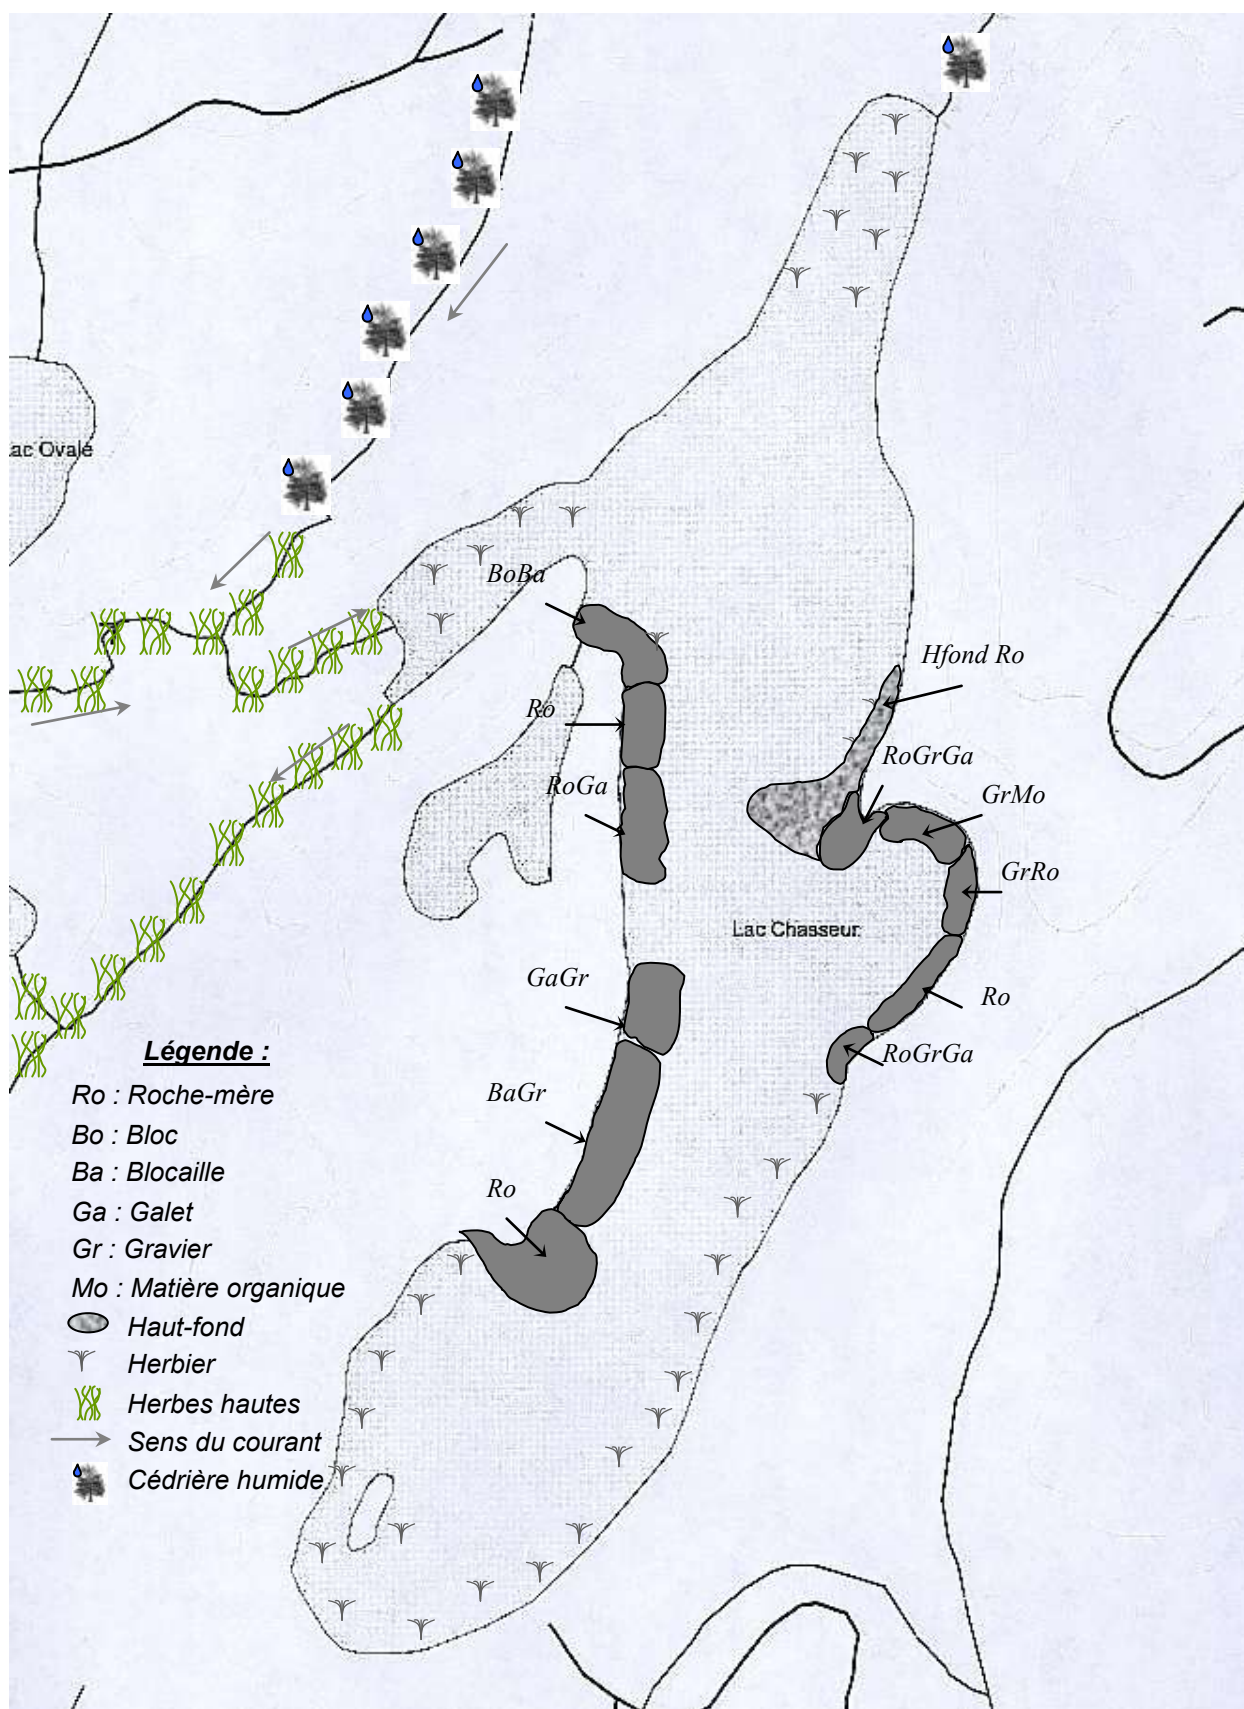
ac Ovale

BoBa

Ro

RoGa

Hfond Ro

RoGrGa

GrMo

GrRo

Lac Chasseur

GaGr

Ro

RoGrGa

BaGr

Ro

Légende :

Ro : Roche-mère

Bo : Bloc

Ba : Blocaille

Ga : Galet

Gr : Gravier

Mo : Matière organique

Haut-fond

Herbier

Herbes hautes

Sens du courant

Cédrière humide